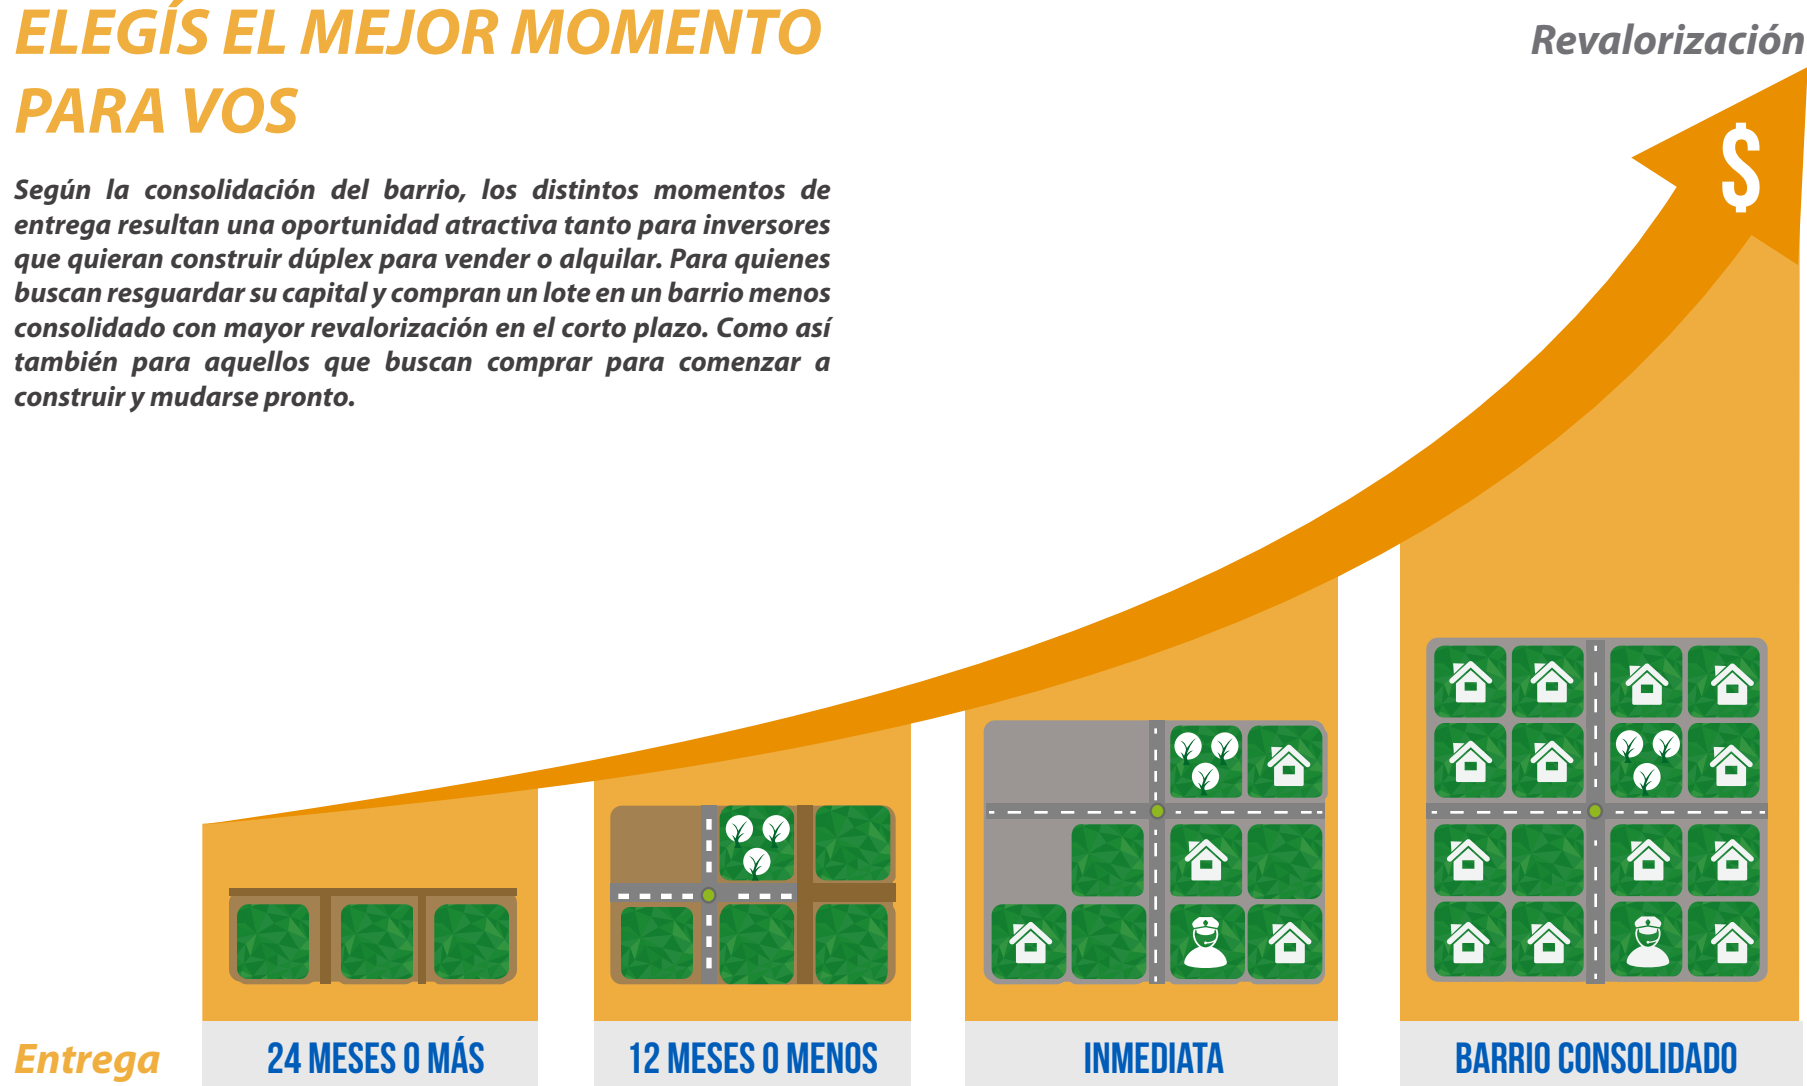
ELEGÍS EL MEJOR MOMENTO PARA VOS

Revalorización

Según la consolidación del barrio, los distintos momentos de entrega resultan una oportunidad atractiva tanto para inversores que quieran construir dúplex para vender o alquilar. Para quienes buscan resguardar su capital y compran un lote en un barrio menos consolidado con mayor revalorización en el corto plazo. Como así también para aquellos que buscan comprar para comenzar a construir y mudarse pronto.

$

Entrega

24 MESES O MÁS

12 MESES O MENOS

INMEDIATA

BARRIO CONSOLIDADO